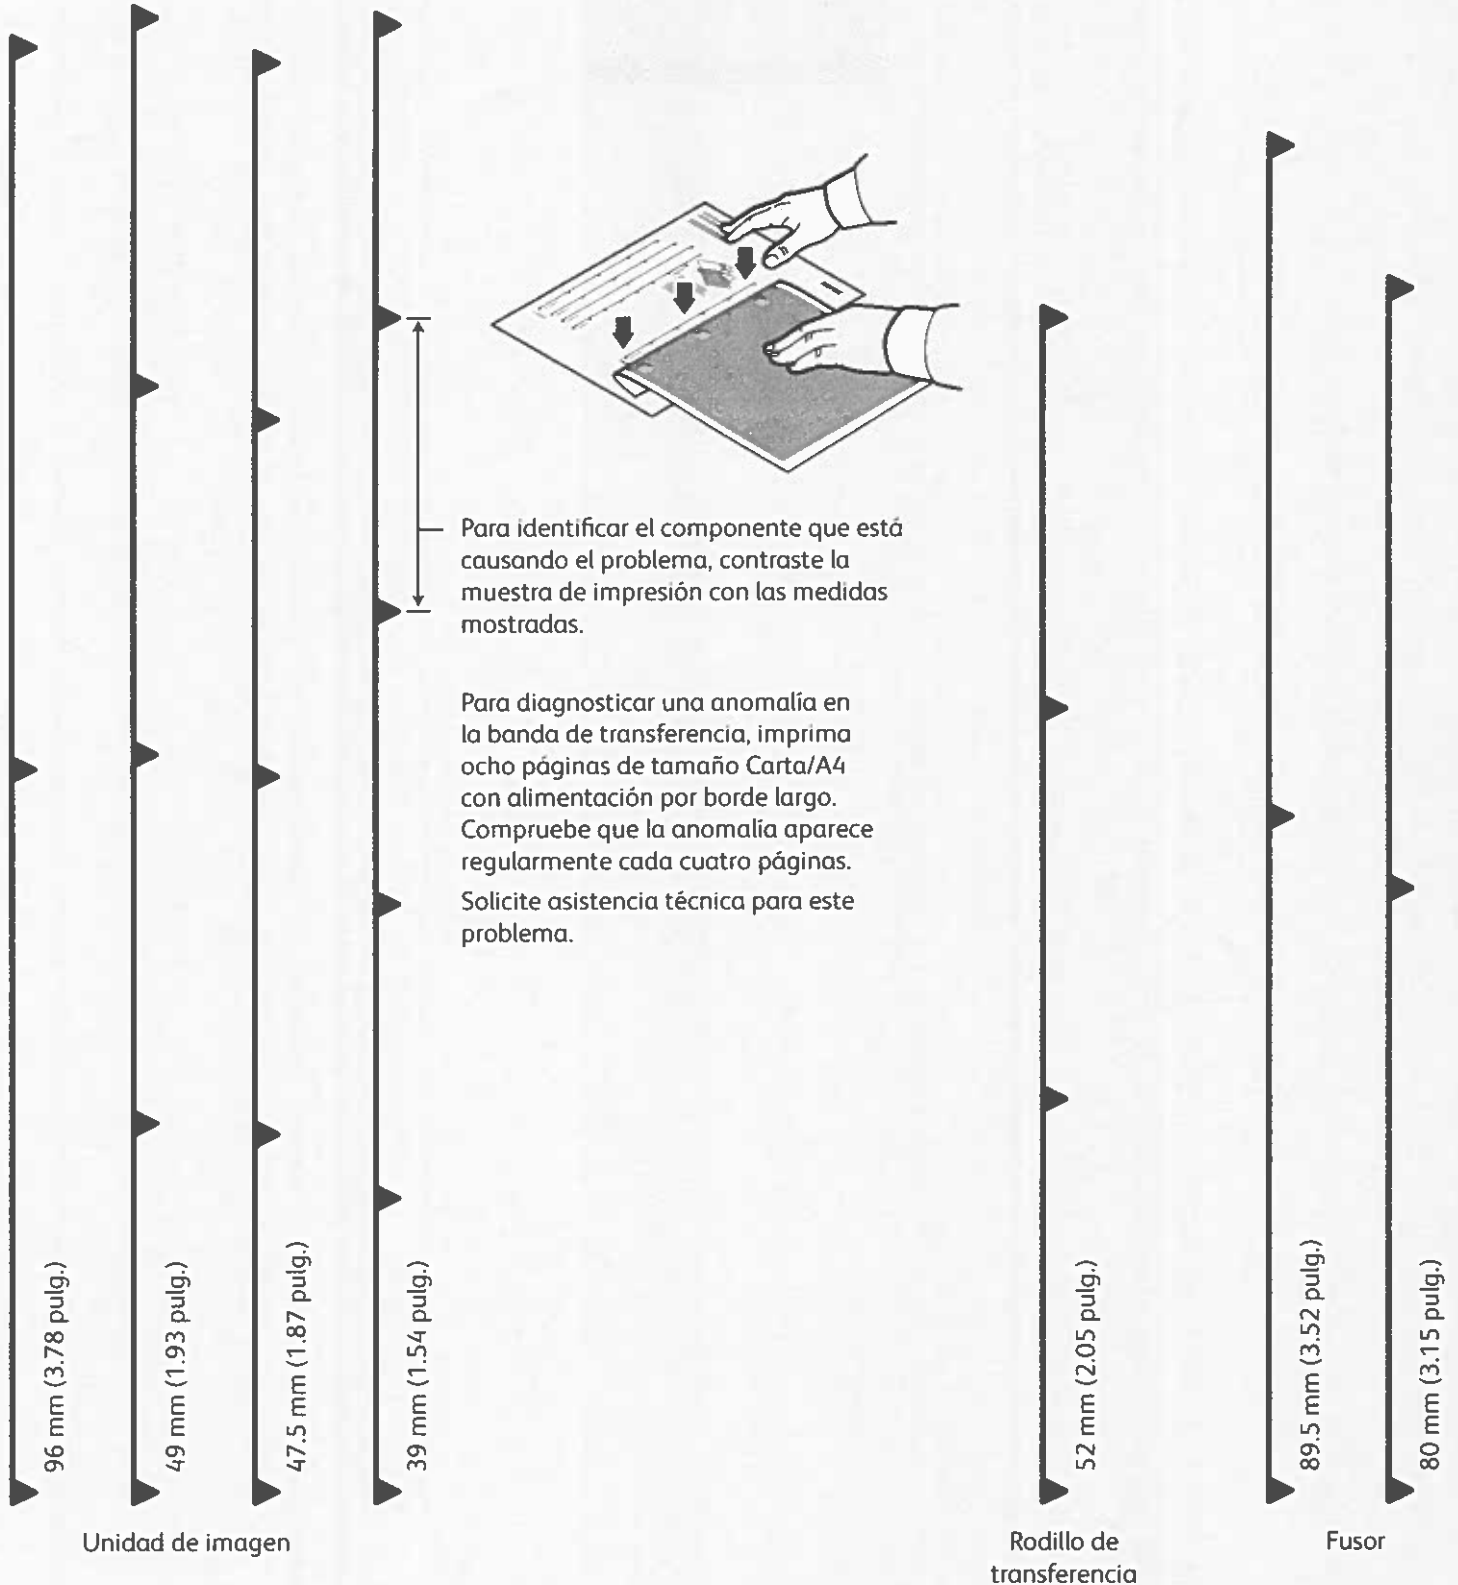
Para identificar el componente que está causando el problema, contraste la muestra de impresión con las medidas mostradas.

Para diagnosticar una anomalía en la banda de transferencia, imprima ocho páginas de tamaño Carta/A4 con alimentación por borde largo. Compruebe que la anomalía aparece regularmente cada cuatro páginas.

Solicite asistencia técnica para este problema.

96 mm (3.78 pulg.)

49 mm (1.93 pulg.)

47.5 mm (1.87 pulg.)

39 mm (1.54 pulg.)

52 mm (2.05 pulg.)

89.5 mm (3.52 pulg.)

80 mm (3.15 pulg.)

Unidad de imagen

Rodillo de transferencia

Fusor